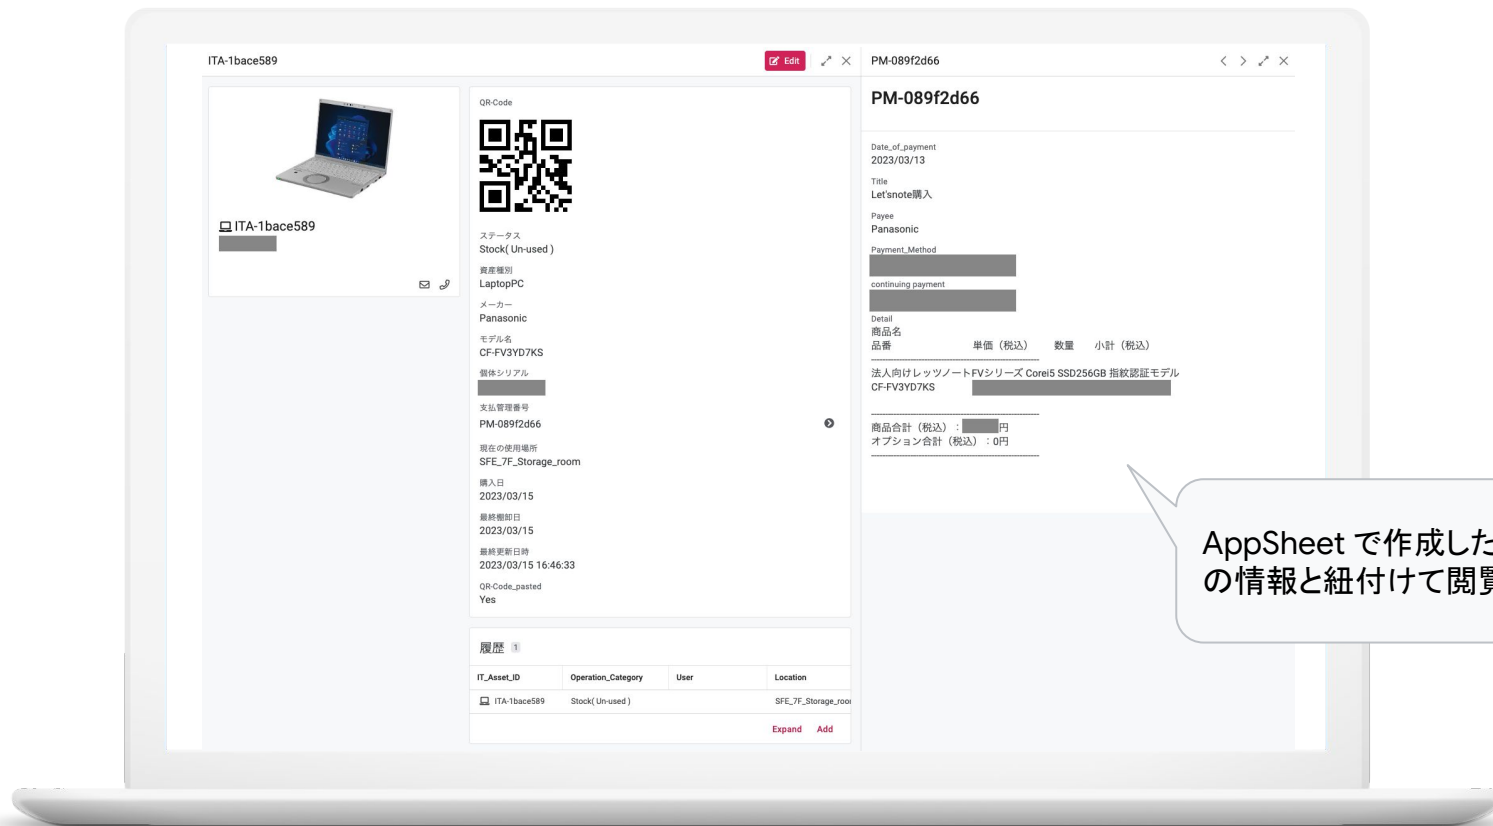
ITA-1bace589

Edit

ITA-1bace589

QR-Code

ステータス
Stock( Un-used )

資産種別
LaptopPC

メーカー
Panasonic

モデル名
CF-FV3YD7KS

個体シリアル

支払管理番号
PM-089f2d66

現在の使用場所
SFE_7F_Storage_room

購入日
2023/03/15

最終棚卸日
2023/03/15

最終更新日時
2023/03/15 16:46:33

QR-Code_pasted
Yes

履歴 1

| IT_Asset_ID | Operation_Category | User | Location |
|---|---|---|---|
| ITA-1bace589 | Stock( Un-used ) | | SFE_7F_Storage_roo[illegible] |

Expand Add

PM-089f2d66

PM-089f2d66

Date_of_payment
2023/03/13

Title
Let'snote購入

Payee
Panasonic

Payment_Method

continuing payment

Detail
商品名
品番 単価（税込） 数量 小計（税込）

法人向けレッツノートFVシリーズ Corei5 SSD256GB 指紋認証モデル
CF-FV3YD7KS

商品合計（税込）：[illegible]円
オプション合計（税込）：0円

AppSheet で作成した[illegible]
の情報と紐付けて閲覧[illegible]